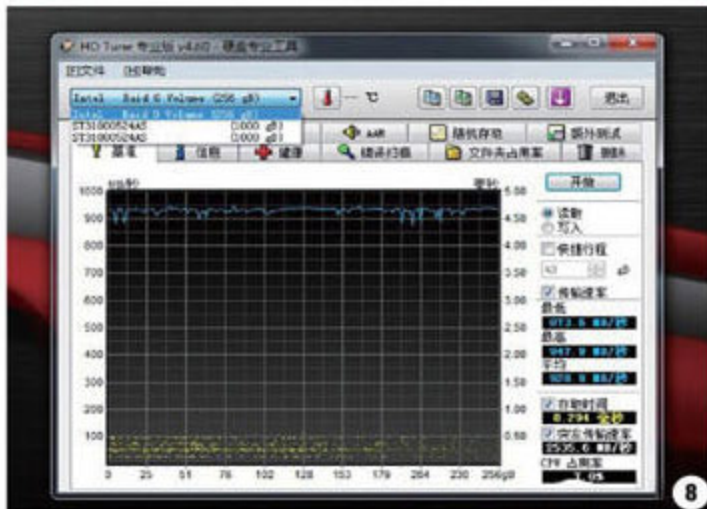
HD Tuner 专业版 v4.00 - 硬盘专业工具

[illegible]文件 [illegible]帮助

Intel Raid 0 Volume (256 gB)

Intel Raid 0 Volume (256 gB)
ST31000524AS 0.000 gB
ST31000524AS 0.000 gB

— ℃

退出

AAM 随机存取 额外测试

基准 信息 健康 错误扫描 文件夹占用率 删除

开始

MB/秒 毫秒

1000 5.00
900 4.50
800 4.00
700 3.50
600 3.00
500 2.50
400 2.00
300 1.50
200 1.00
100 0.50

0 25 51 76 102 128 153 179 204 230 256gB

读取
写入

快捷行程

40

传输速率

最低
873.5 MB/秒
最高
967.0 MB/秒
平均
928.0 MB/秒

存取时间
0.294 毫秒

突发传输速率
2535.6 MB/秒

CPU 占用率
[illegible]

8